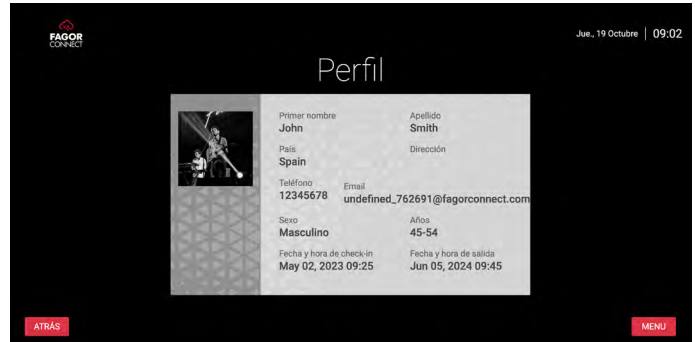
FAGOR CONNECT

Jue., 19 Octubre | 09:02

Perfil

Primer nombre
John

Apellido
Smith

País
Spain

Dirección

Teléfono
12345678

Email
undefined_762691@fagorconnect.com

Sexo
Masculino

Años
45-54

Fecha y hora de check-in
May 02, 2023 09:25

Fecha y hora de salida
Jun 05, 2024 09:45

ATRÁS

MENU